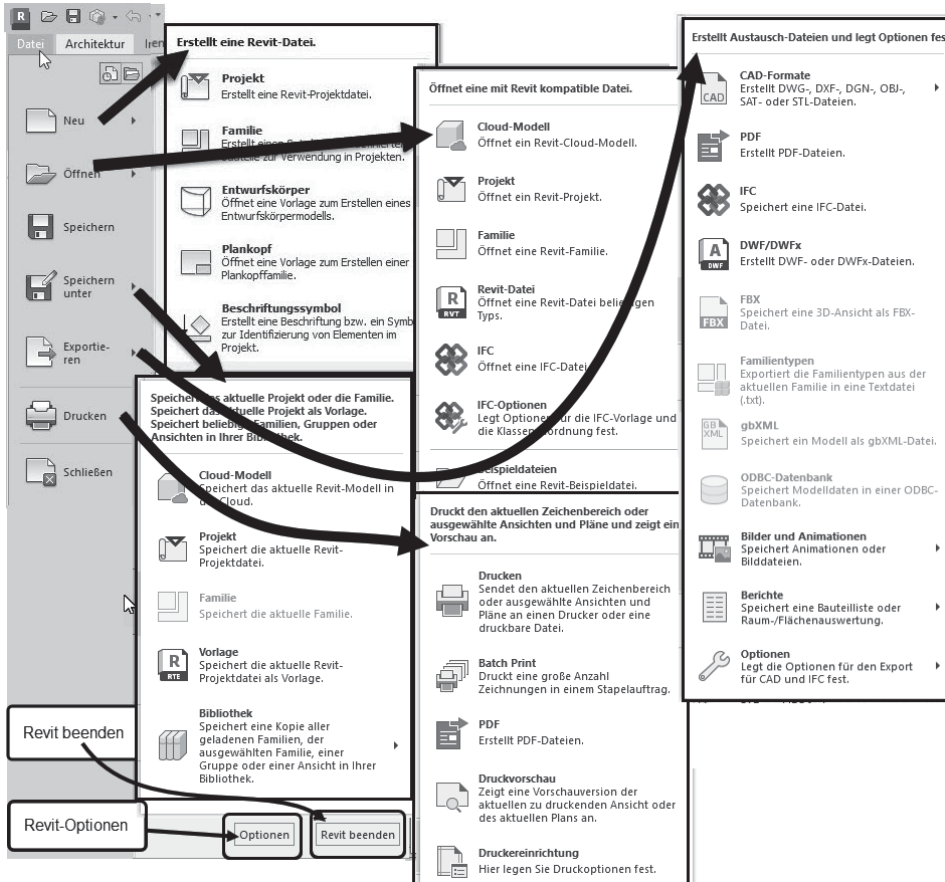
Datei Architektur

Neu

Öffnen

Speichern

Speichern unter

Exportieren

Drucken

Schließen

Erstellt eine Revit-Datei.

Projekt
Erstellt eine Revit-Projektdatei.

Familie
Erstellt eine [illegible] Verwendung in Projekten.

Entwurfskörper
Öffnet eine Vorlage zum Erstellen eines Entwurfskörpermodells.

Plankopf
Öffnet eine Vorlage zum Erstellen einer Plankopffamilie.

Beschriftungssymbol
Erstellt eine Beschriftung bzw. ein Symb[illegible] zur Identifizierung von Elementen im Projekt.

Öffnet eine mit Revit kompatible Datei.

Cloud-Modell
Öffnet ein Revit-Cloud-Modell.

Projekt
Öffnet ein Revit-Projekt.

Familie
Öffnet eine Revit-Familie.

Revit-Datei
Öffnet eine Revit-Datei beli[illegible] Typs.

IFC
Öffnet eine IFC-Datei.

IFC-Optionen
Legt Optionen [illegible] für die IFC-Vorlage und die Klassen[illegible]ordnung fest.

Beispieldateien
Öffnet eine Revit-Beispieldatei.

Erstellt Austausch-Dateien und legt Optionen fes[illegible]

CAD-Formate
Erstellt DWG-, DXF-, DGN-, OBJ-, SAT- oder STL-Dateien.

PDF
Erstellt PDF-Dateien.

IFC
Speichert eine IFC-Datei.

DWF/DWFx
Erstellt DWF- oder DWFx-Dateien.

FBX
Speichert eine 3D-Ansicht als FBX-Datei.

Familientypen
Exportiert die Familientypen aus der aktuellen Familie in eine Textdatei (.txt).

gbXML
Speichert ein Modell als gbXML-Datei.

ODBC-Datenbank
Speichert Modelldaten in einer ODBC-Datenbank.

Bilder und Animationen
Speichert Animationen oder Bilddateien.

Berichte
Speichert eine Bauteilliste oder Raum-/Flächenauswertung.

Optionen
Legt die Optionen für den Export für CAD und IFC fest.

Speicher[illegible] aktuelle Projekt oder die Familie. Speichert das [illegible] aktuelle Projekt als Vorlage. Speichert beliebi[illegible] Familien, Gruppen oder Ansichten in Ihrer Bibl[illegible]thek.

Cloud-Modell
Speichert das aktuelle Revit-Modell in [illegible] Cloud.

Projekt
Speichert die aktuelle Revit-Projektdatei.

Familie
Speichert die aktuelle Familie.

Vorlage
Speichert die aktuelle Revit-Projektdatei als Vorlage.

Bibliothek
Speichert eine Kopie aller geladenen Familien, der ausgewählten Familie, einer Gruppe oder einer Ansicht in Ihrer Bibliothek.

Druckt den aktuellen Zeichenbereich oder ausgewählte Ansichten und Pläne und zeigt ein Vorschau an.

Drucken
Sendet den aktuellen Zeichenbereich oder ausgewählte Ansichten und Pläne an einen Drucker oder eine druckbare Datei.

Batch Print
Druckt eine große Anzahl Zeichnungen in einem Stapelauftrag.

PDF
Erstellt PDF-Dateien.

Druckvorschau
Zeigt eine Vorschauversion der aktuellen zu druckenden Ansicht oder des aktuellen Plans an.

Druckereinrichtung
Hier legen Sie Druckoptionen fest.

Revit beenden

Revit-Optionen

Optionen

Revit beenden